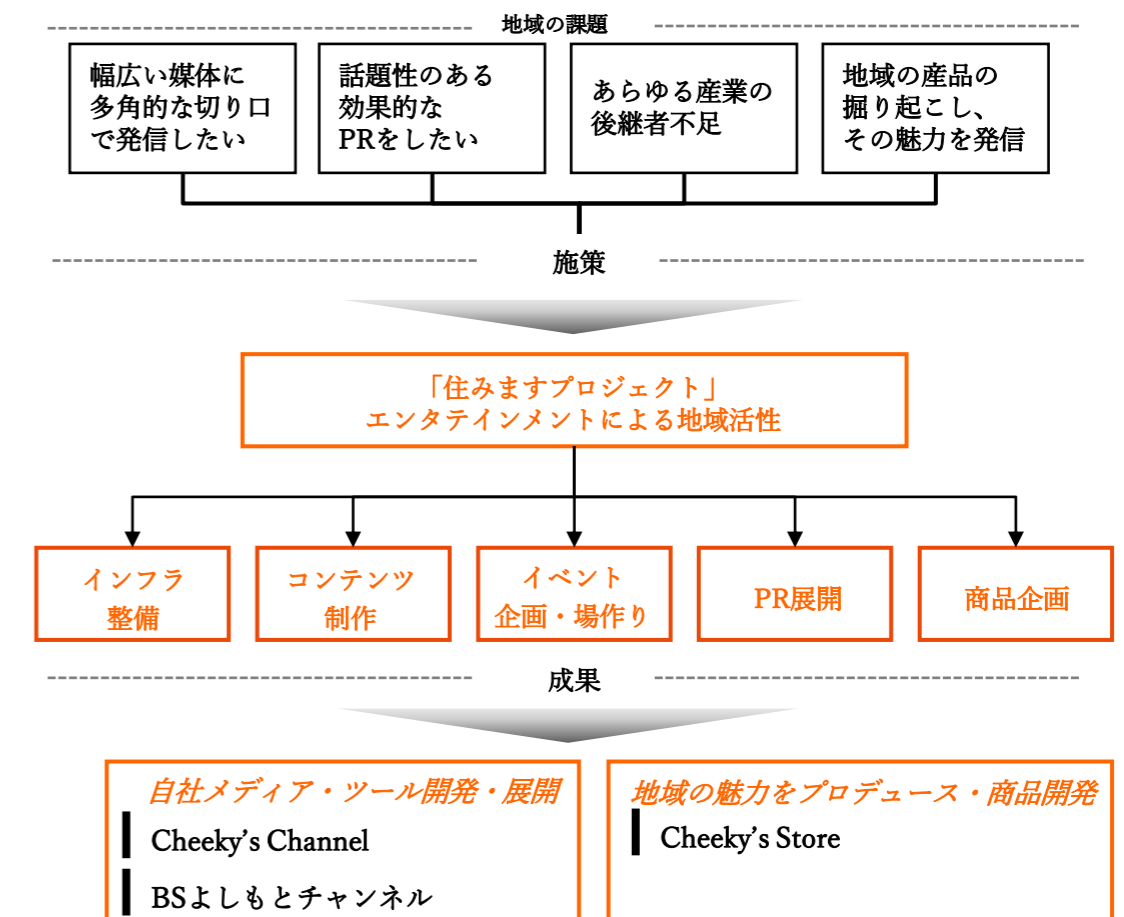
地域の課題

幅広い媒体に多角的な切り口で発信したい

話題性のある効果的なPRをしたい

あらゆる産業の後継者不足

地域の産品の掘り起こし、その魅力を発信

施策

「住みますプロジェクト」
エンタテインメントによる地域活性

インフラ整備

コンテンツ制作

イベント企画・場作り

PR展開

商品企画

成果

自社メディア・ツール開発・展開

Cheeky's Channel

BSよしもとチャンネル

地域の魅力をプロデュース・商品開発

Cheeky's Store